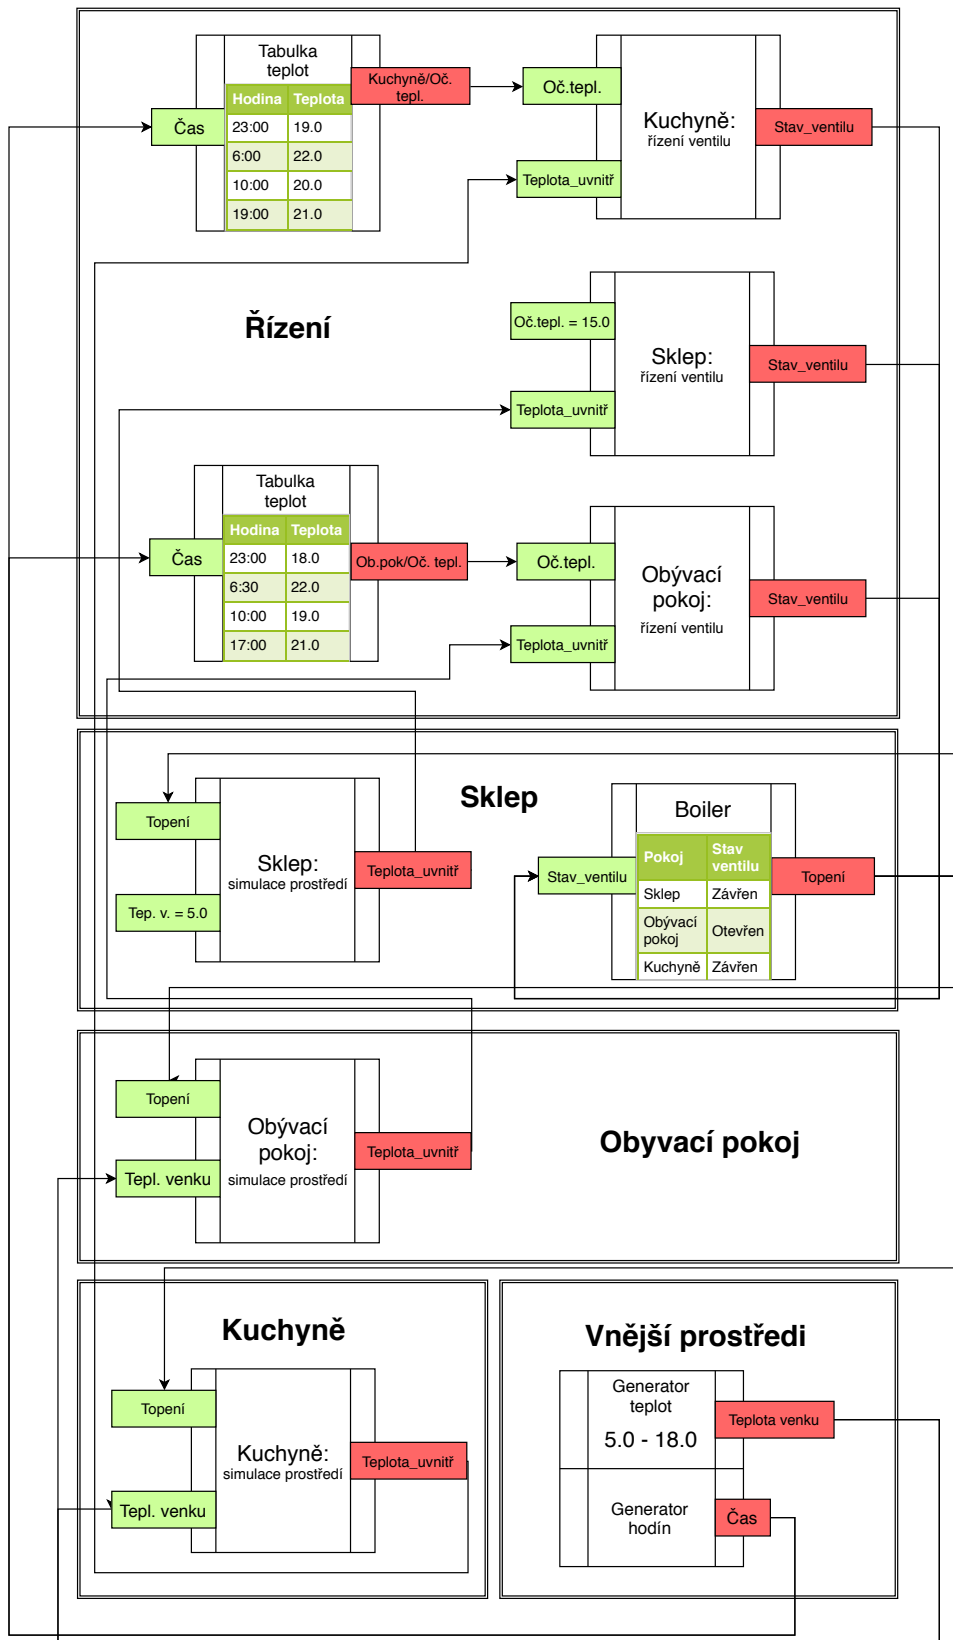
Tabulka teplot

| Hodina | Teplota |
|---|---|
| 23:00 | 19.0 |
| 6:00 | 22.0 |
| 10:00 | 20.0 |
| 19:00 | 21.0 |

Čas

Kuchyně/Oč. tepl.

Oč.tepl.

Kuchyně:
řízení ventilu

Stav_ventilu

Teplota_uvnitř

Řízení

Oč.tepl. = 15.0

Sklep:
řízení ventilu

Stav_ventilu

Teplota_uvnitř

Tabulka teplot

| Hodina | Teplota |
|---|---|
| 23:00 | 18.0 |
| 6:30 | 22.0 |
| 10:00 | 19.0 |
| 17:00 | 21.0 |

Čas

Ob.pok/Oč. tepl.

Oč.tepl.

Obývací pokoj:
řízení ventilu

Stav_ventilu

Teplota_uvnitř

Sklep

Topení

Sklep:
simulace prostředí

Teplota_uvnitř

Tep. v. = 5.0

Boiler

| Pokoj | Stav ventilu |
|---|---|
| Sklep | Závřen |
| Obývací pokoj | Otevřen |
| Kuchyně | Závřen |

Stav_ventilu

Topení

Topení

Obývací pokoj:
simulace prostředí

Teplota_uvnitř

Tepl. venku

Obyvací pokoj

Kuchyně

Topení

Kuchyně:
simulace prostředí

Teplota_uvnitř

Tepl. venku

Vnější prostředi

Generator teplot

5.0 - 18.0

Teplota venku

Generator hodín

Čas